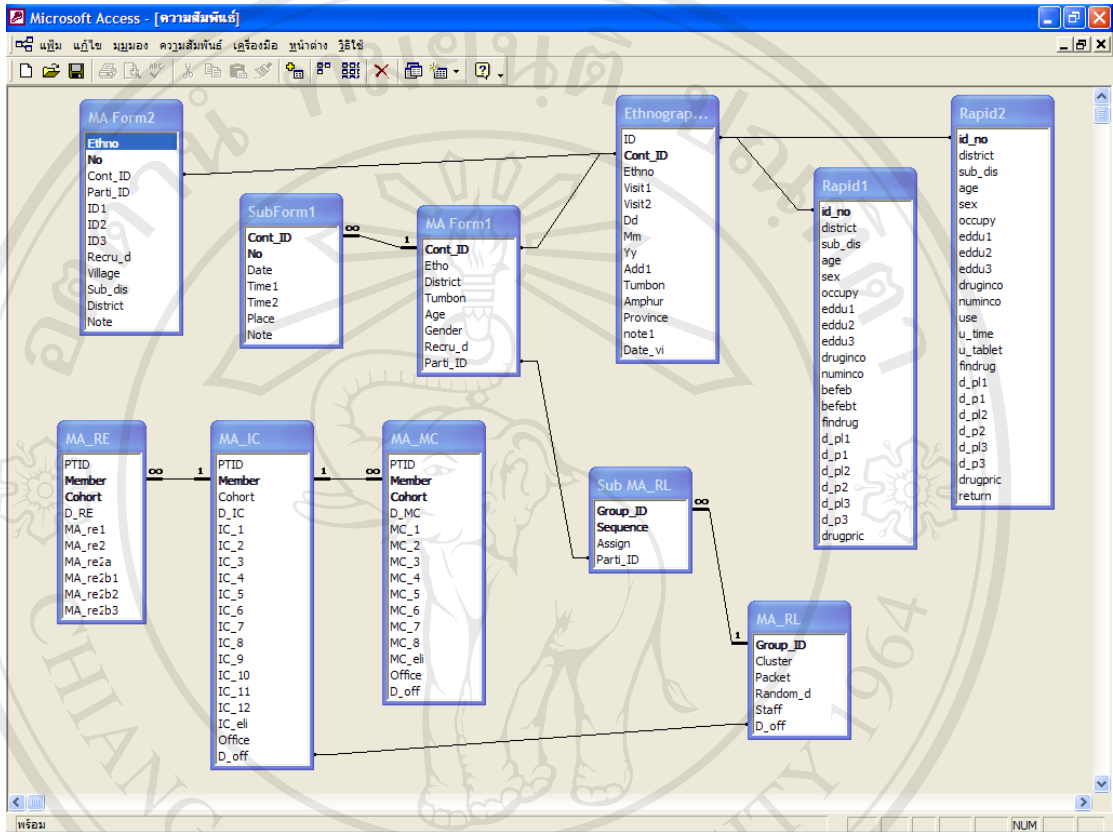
Microsoft Access - [ความสัมพันธ์]

แฟ้ม แก้ไข มุมมอง ความสัมพันธ์ เครื่องมือ หน้าต่าง วิธีใช้

MA Form2
Ethno
No
Cont_ID
Parti_ID
ID1
ID2
ID3
Recru_d
Village
Sub_dis
District
Note

SubForm1
Cont_ID
No
Date
Time1
Time2
Place
Note

MA Form1
Cont_ID
Etho
District
Tumbon
Age
Gender
Recru_d
Parti_ID

Ethnograp...
ID
Cont_ID
Ethno
Visit1
Visit2
Dd
Mm
Yy
Add1
Tumbon
Amphur
Province
note1
Date_vi

Rapid1
id_no
district
sub_dis
age
sex
occupy
eddu1
eddu2
eddu3
druginco
numinco
befeb
befebt
findrug
d_pl1
d_p1
d_pl2
d_p2
d_pl3
d_p3
drugpric

Rapid2
id_no
district
sub_dis
age
sex
occupy
eddu1
eddu2
eddu3
druginco
numinco
use
u_time
u_tablet
findrug
d_pl1
d_p1
d_pl2
d_p2
d_pl3
d_p3
drugpric
return

MA_RE
PTID
Member
Cohort
D_RE
MA_re1
MA_re2
MA_re2a
MA_re2b1
MA_re2b2
MA_re2b3

MA_IC
PTID
Member
Cohort
D_IC
IC_1
IC_2
IC_3
IC_4
IC_5
IC_6
IC_7
IC_8
IC_9
IC_10
IC_11
IC_12
IC_eli
Office
D_off

MA_MC
PTID
Member
Cohort
D_MC
MC_1
MC_2
MC_3
MC_4
MC_5
MC_6
MC_7
MC_8
MC_eli
Office
D_off

Sub MA_RL
Group_ID
Sequence
Assign
Parti_ID

MA_RL
Group_ID
Cluster
Packet
Random_d
Staff
D_off

∞ 1 ∞ 1 1 ∞ ∞ 1

พร้อม
NUM